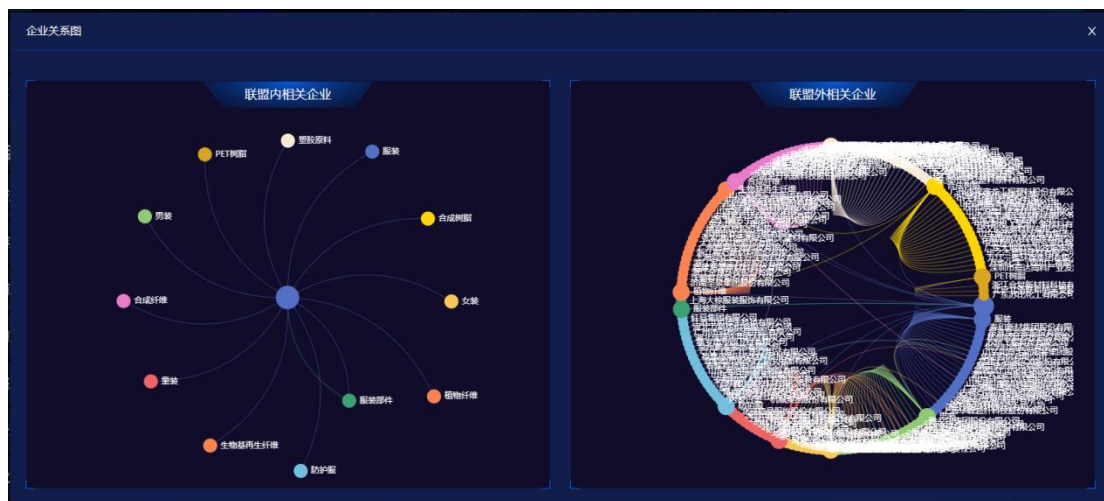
企业关系图

×

联盟内相关企业

塑胶原料

PET树脂

服装

男装

合成树脂

合成纤维

女装

童装

服装部件

植物纤维

生物基再生纤维

防护服

联盟外相关企业

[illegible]

PET树脂

上海大楼服装服饰有限公司

服装部件

服装

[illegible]